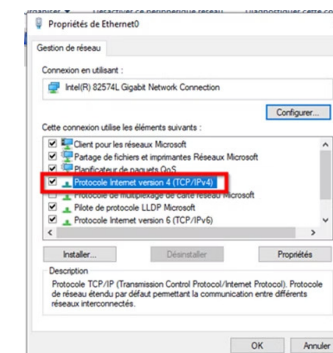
Propriétés de Ethernet0

Gestion de réseau

Connexion en utilisant :

Intel(R) 82574L Gigabit Network Connection

Configurer...

Cette connexion utilise les éléments suivants :

Client pour les réseaux Microsoft
Partage de fichiers et imprimantes Réseaux Microsoft
Planificateur de paquets QoS
Protocole Internet version 4 (TCP/IPv4)
Protocole de multiplexage de carte réseau Microsoft
Pilote de protocole LLDP Microsoft
Protocole Internet version 6 (TCP/IPv6)

Installer...
Désinstaller
Propriétés

Description
Protocole TCP/IP (Transmission Control Protocol/Internet Protocol). Le protocole de réseau étendu par défaut permettant la communication entre différents réseaux interconnectés.

OK
Annuler